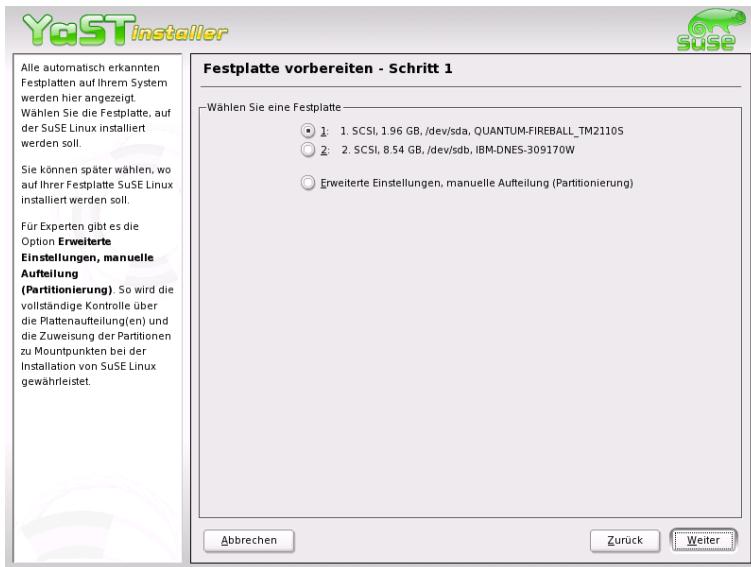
YaST installer

SuSE

Alle automatisch erkannten Festplatten auf Ihrem System werden hier angezeigt. Wählen Sie die Festplatte, auf der SuSE Linux installiert werden soll.

Sie können später wählen, wo auf Ihrer Festplatte SuSE Linux installiert werden soll.

Für Experten gibt es die Option **Erweiterte Einstellungen, manuelle Aufteilung (Partitionierung)**. So wird die vollständige Kontrolle über die Plattenaufteilung(en) und die Zuweisung der Partitionen zu Mountpunkten bei der Installation von SuSE Linux gewährleistet.

Festplatte vorbereiten - Schritt 1

Wählen Sie eine Festplatte

1: 1. SCSI, 1.96 GB, /dev/sda, QUANTUM-FIREBALL_TM2110S

2: 2. SCSI, 8.54 GB, /dev/sdb, IBM-DNES-309170W

Erweiterte Einstellungen, manuelle Aufteilung (Partitionierung)

Abbrechen

Zurück

Weiter